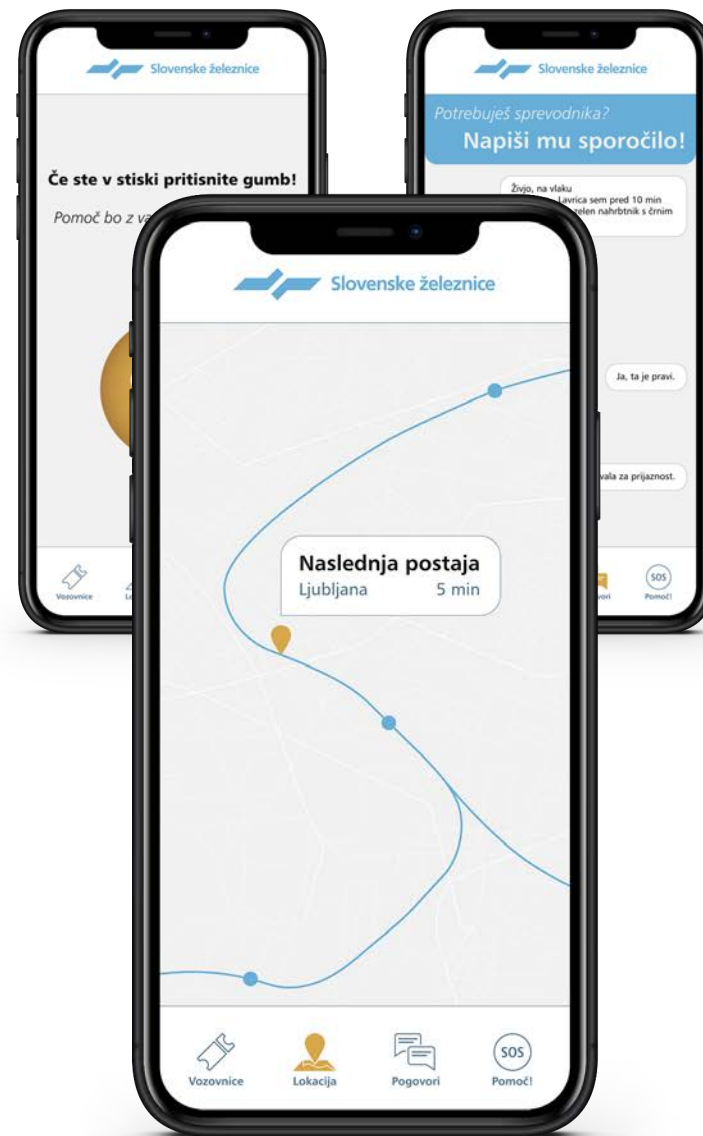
Slovenske železnice

Če ste v stiski pritisnite gumb!

Pomoč bo z va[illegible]

Vozovnice

Le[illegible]

Slovenske železnice

Potrebuješ sprevodnika?

Napiši mu sporočilo!

Živjo, na vlaku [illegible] Lavrica sem pred 10 min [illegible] zelen nahrbtnik s črnim

Ja, ta je pravi.

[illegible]vala za prijaznost.

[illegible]vori

SOS

Pomoč!

Slovenske železnice

Naslednja postaja

Ljubljana 5 min

Vozovnice

Lokacija

Pogovori

SOS

Pomoč!